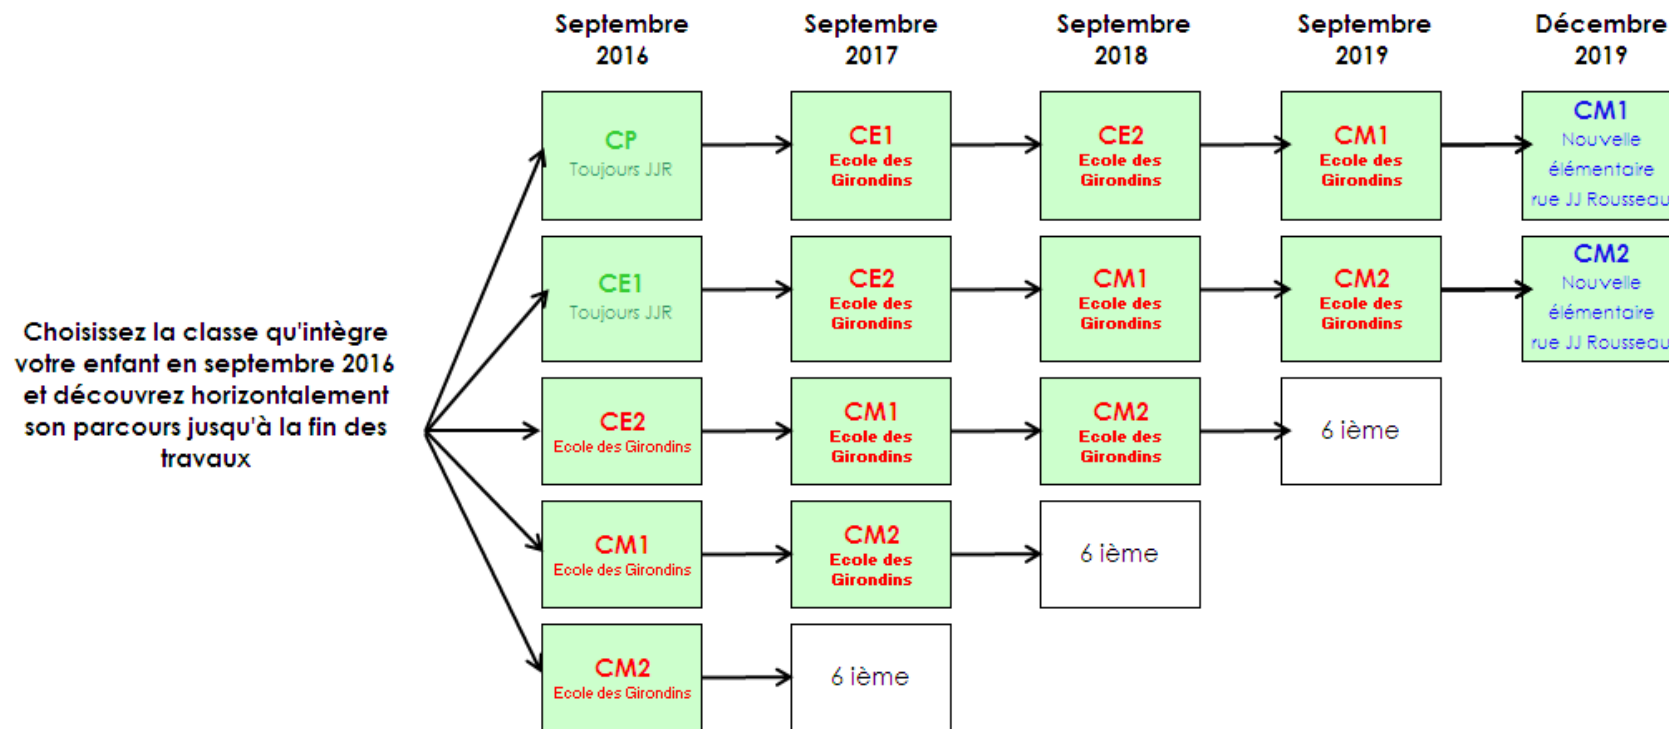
Choisissez la classe qu'intègre votre enfant en septembre 2016 et découvrez horizontalement son parcours jusqu'à la fin des travaux

| Septembre 2016 | Septembre 2017 | Septembre 2018 | Septembre 2019 | Décembre 2019 |
|---|---|---|---|---|
| CP Toujours JJR | CE1 Ecole des Girondins | CE2 Ecole des Girondins | CM1 Ecole des Girondins | CM1 Nouvelle élémentaire rue JJ Rousseau |
| CE1 Toujours JJR | CE2 Ecole des Girondins | CM1 Ecole des Girondins | CM2 Ecole des Girondins | CM2 Nouvelle élémentaire rue JJ Rousseau |
| CE2 Ecole des Girondins | CM1 Ecole des Girondins | CM2 Ecole des Girondins | 6 ième | |
| CM1 Ecole des Girondins | CM2 Ecole des Girondins | 6 ième | | |
| CM2 Ecole des Girondins | 6 ième | | | |